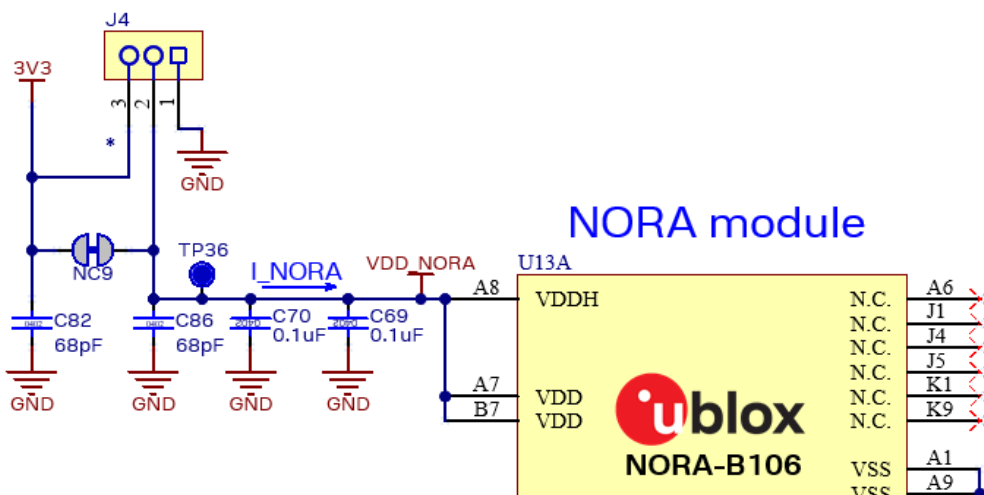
J4

3V3

3 2 1

*

GND

NC9

TP36

I_NORA

VDD_NORA

NORA module

U13A

C82
68pF

C86
68pF

C70
0.1uF

C69
0.1uF

GND GND GND GND

A8 VDDH
A7 VDD
B7 VDD

ublox
NORA-B106

N.C. A6
N.C. J1
N.C. J4
N.C. J5
N.C. K1
N.C. K9
VSS A1
VSS A9